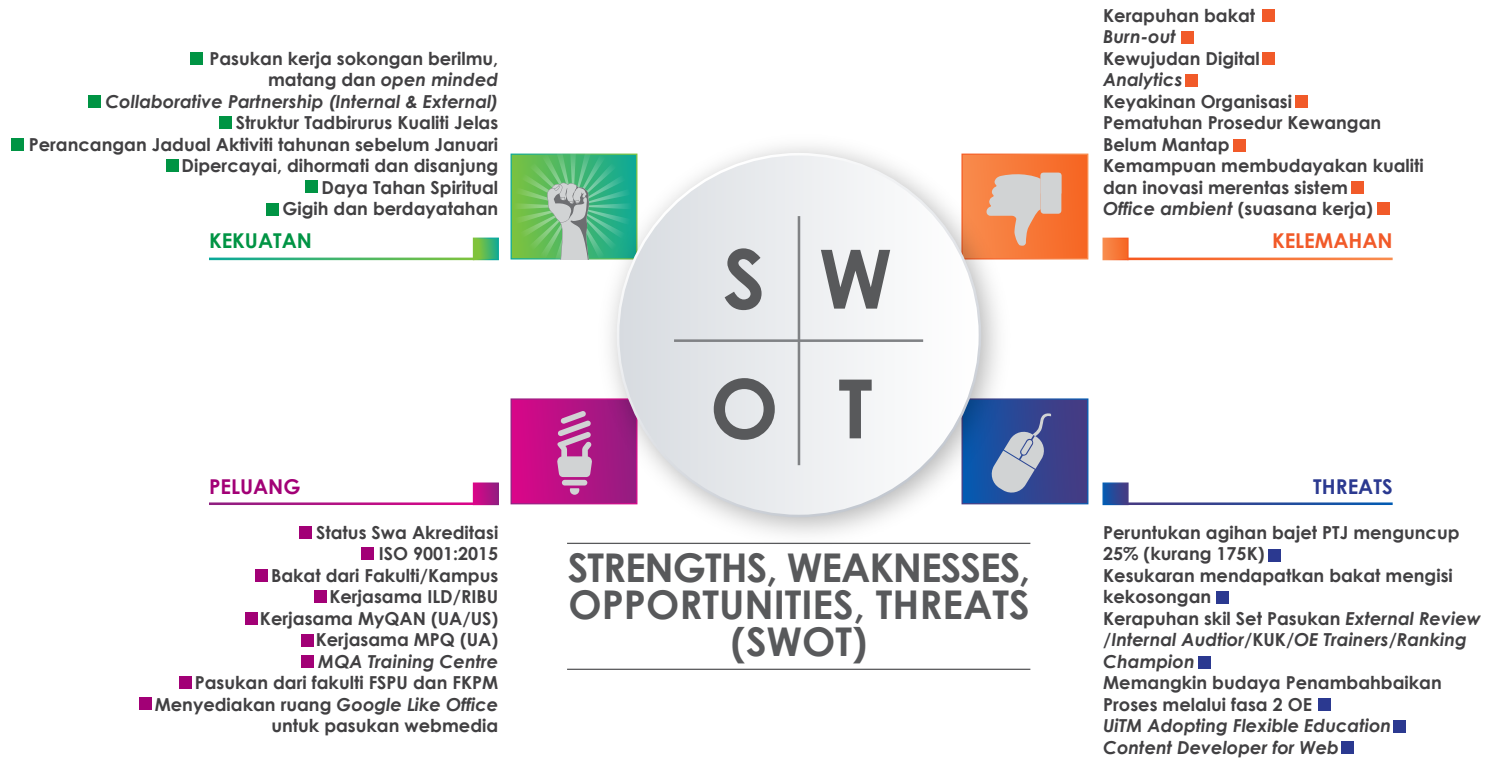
Pasukan kerja sokongan berilmu, matang dan open minded
Collaborative Partnership (Internal & External)
Struktur Tadbirurus Kualiti Jelas
Perancangan Jadual Aktiviti tahunan sebelum Januari
Dipercayai, dihormati dan disanjung
Daya Tahan Spiritual
Gigih dan berdayatahan

KEKUATAN

Kerapuhan bakat
Burn-out
Kewujudan Digital Analytics
Keyakinan Organisasi
Pematuhan Prosedur Kewangan Belum Mantap
Kemampuan membudayakan kualiti dan inovasi merentas sistem
Office ambient (suasana kerja)

KELEMAHAN

S W
O T

PELUANG

Status Swa Akreditasi
ISO 9001:2015
Bakat dari Fakulti/Kampus
Kerjasama ILD/RIBU
Kerjasama MyQAN (UA/US)
Kerjasama MPQ (UA)
MQA Training Centre
Pasukan dari fakulti FSPU dan FKPM
Menyediakan ruang Google Like Office untuk pasukan webmedia

STRENGTHS, WEAKNESSES, OPPORTUNITIES, THREATS (SWOT)

THREATS

Peruntukan agihan bajet PTJ menguncup 25% (kurang 175K)
Kesukaran mendapatkan bakat mengisi kekosongan
Kerapuhan skil Set Pasukan External Review /Internal Audtior/KUK/OE Trainers/Ranking Champion
Memangkin budaya Penambahbaikan Proses melalui fasa 2 OE
UiTM Adopting Flexible Education
Content Developer for Web